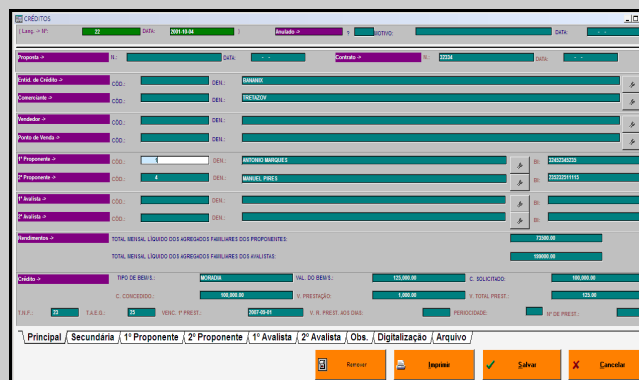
CRÉDITOS

[ Lanç. -> Nº: 22 DATA: 2001-10-04 ] Anulado -> ? MOTIVO: DATA: - -

Proposta -> N.: DATA: - - Contrato -> N.: 32234 DATA: - -

Entid. de Crédito -> CÓD.: DEN.: BANANIX

Comerciante -> CÓD.: DEN.: TRETAZOV

Vendedor -> CÓD.: DEN.:

Ponto de Venda -> CÓD.: DEN.:

1º Proponente -> CÓD.: 1 DEN.: ANTONIO MARQUES BI: 22452345235

2º Proponente -> CÓD.: 4 DEN.: MANUEL PIRES BI: 223232311113

1º Avalista -> CÓD.: DEN.: BI:

2º Avalista -> CÓD.: DEN.: BI:

Rendimentos -> TOTAL MENSAL LÍQUIDO DOS AGREGADOS FAMILIARES DOS PROPONENTES: 73000.00

TOTAL MENSAL LÍQUIDO DOS AGREGADOS FAMILIARES DOS AVALISTAS: 100000.00

Crédito -> TIPO DE BEM/S.: MORADIA VAL. DO BEM/S.: 123,000.00 C. SOLICITADO: 100,000.00

C. CONCEDIDO: 100,000.00 V. PRESTAÇÃO: 1,000.00 V. TOTAL PREST.: 125.00

T.N.P.: 23 T.A.E.G.: 23 VENC. 1ª PREST.: 2007-09-01 V. R. PREST. AOS DIAS: PERIODICIDADE: Nº DE PREST.:

Principal Secundária 1º Proponente 2º Proponente 1º Avalista 2º Avalista Obs. Digitalização Arquivo

Remover Imprimir Salvar Cancelar